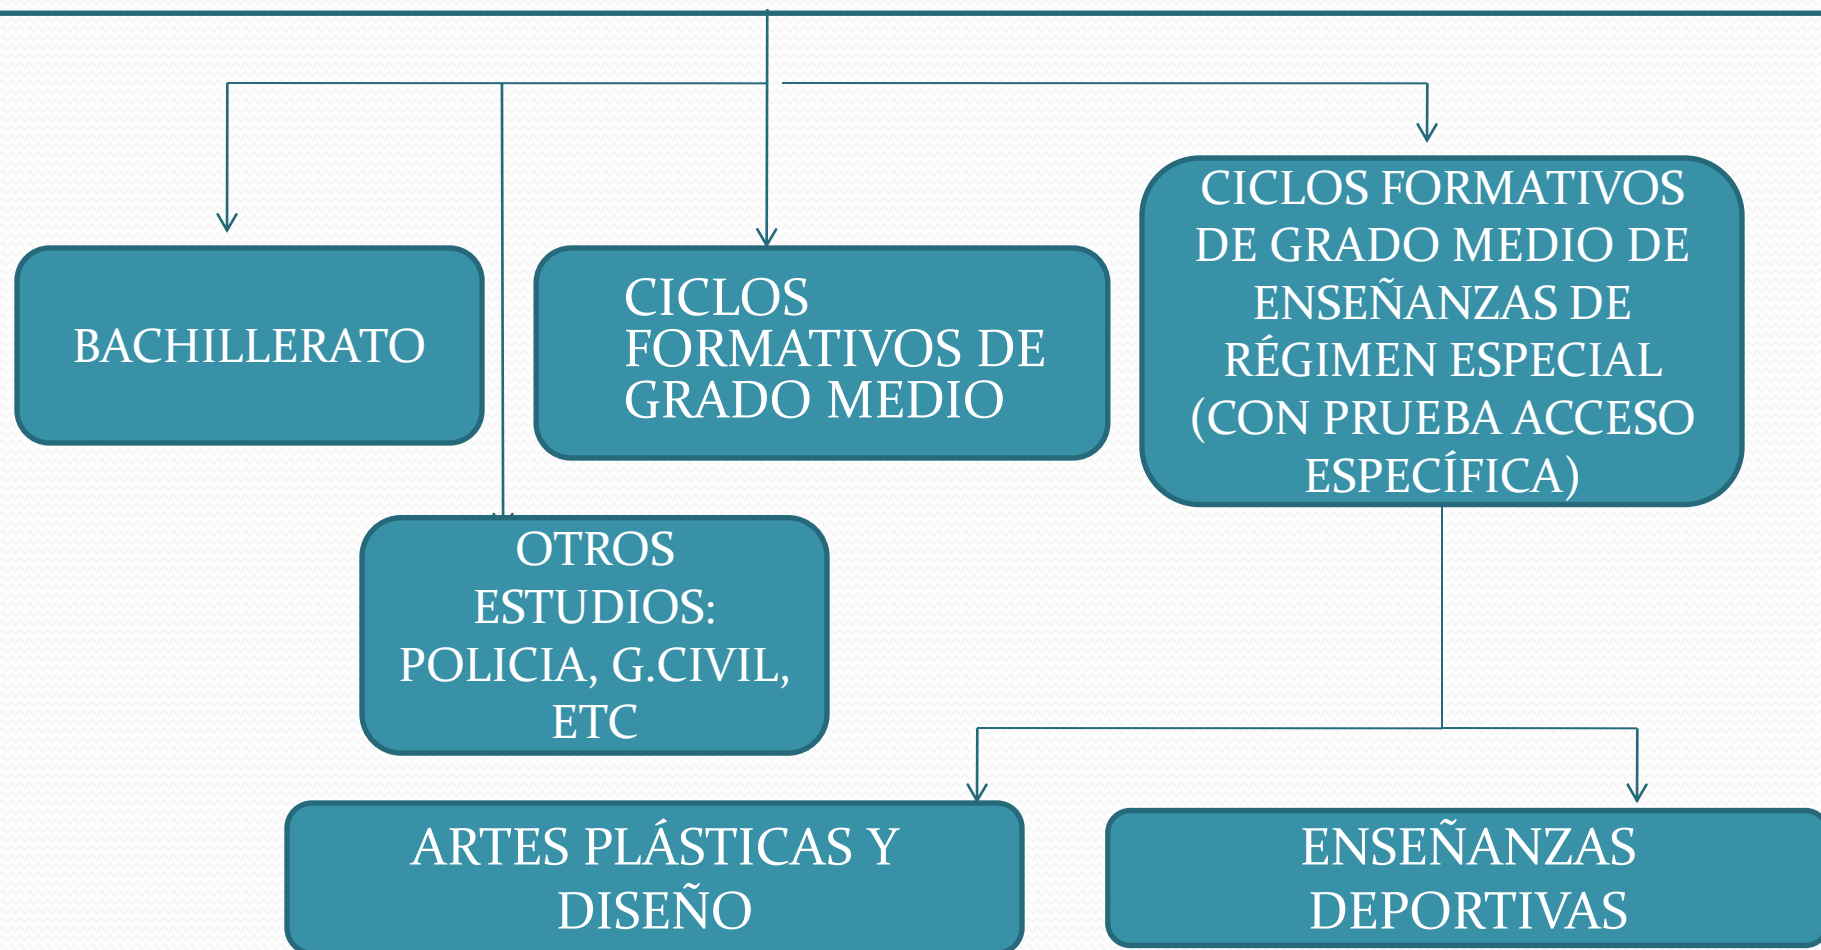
BACHILLERATO

CICLOS FORMATIVOS DE GRADO MEDIO

CICLOS FORMATIVOS DE GRADO MEDIO DE ENSEÑANZAS DE RÉGIMEN ESPECIAL (CON PRUEBA ACCESO ESPECÍFICA)

OTROS ESTUDIOS: POLICIA, G.CIVIL, ETC

ARTES PLÁSTICAS Y DISEÑO

ENSEÑANZAS DEPORTIVAS